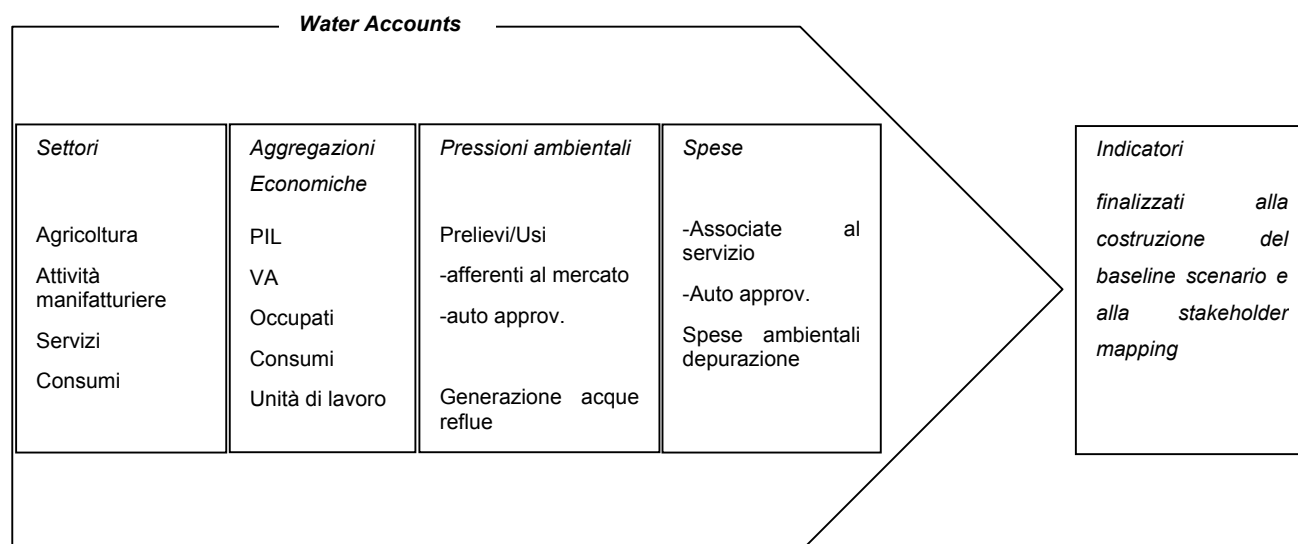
Water Accounts

Settori

Agricoltura

Attività manifatturiere

Servizi

Consumi

Aggregazioni Economiche

PIL

VA

Occupati

Consumi

Unità di lavoro

Pressioni ambientali

Prelievi/Usi

-afferenti al mercato

-auto approv.

Generazione acque reflue

Spese

-Associate al servizio

-Auto approv.

Spese ambientali depurazione

Indicatori

finalizzati alla costruzione del baseline scenario e alla stakeholder mapping